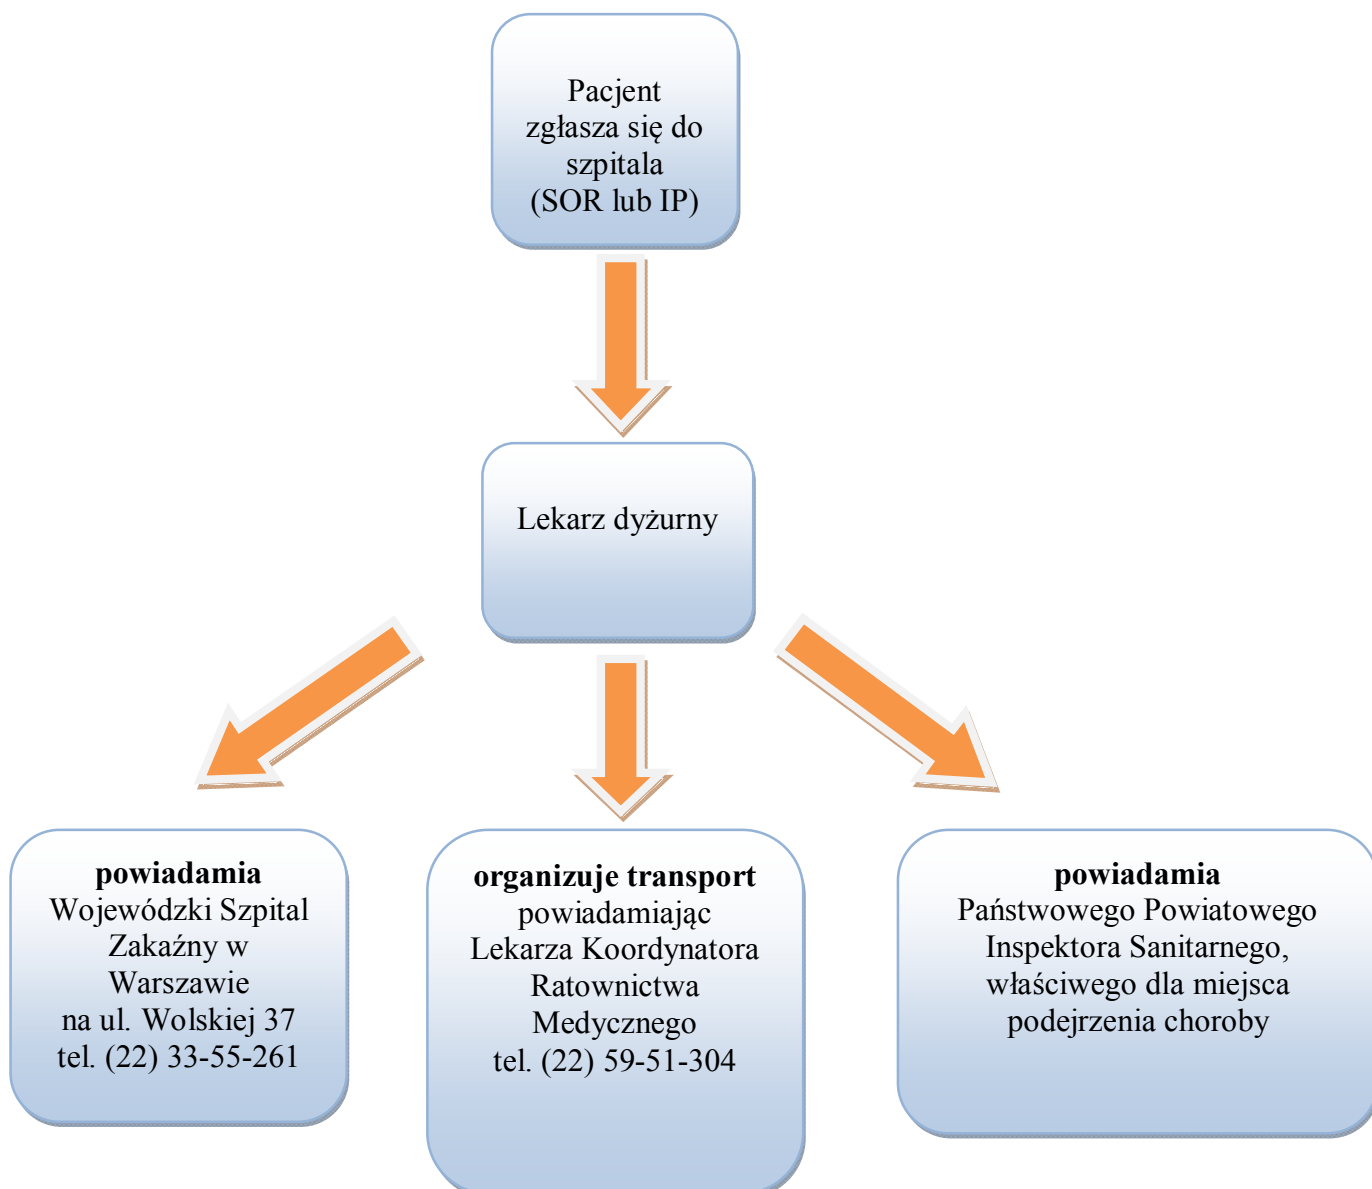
Pacjent zgłasza się do szpitala (SOR lub IP)

Lekarz dyżurny

**powiadamia**
Wojewódzki Szpital Zakaźny w Warszawie
na ul. Wolskiej 37
tel. (22) 33-55-261

**organizuje transport**
powiadamiając Lekarza Koordynatora Ratownictwa Medycznego
tel. (22) 59-51-304

**powiadamia**
Państwowego Powiatowego Inspektora Sanitarnego, właściwego dla miejsca podejrzenia choroby